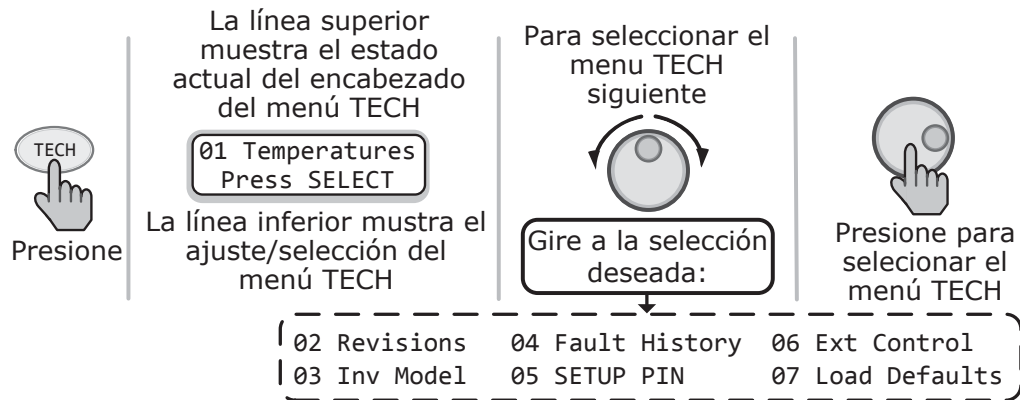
TECH

Presione

La línea superior muestra el estado actual del encabezado del menú TECH

01 Temperatures
Press SELECT

La línea inferior mustra el ajuste/selección del menú TECH

Para seleccionar el menu TECH siguiente

Gire a la selección deseada:

Presione para selecionar el menú TECH

| | | |
|---|---|---|
| 02 Revisions | 04 Fault History | 06 Ext Control |
| 03 Inv Model | 05 SETUP PIN | 07 Load Defaults |